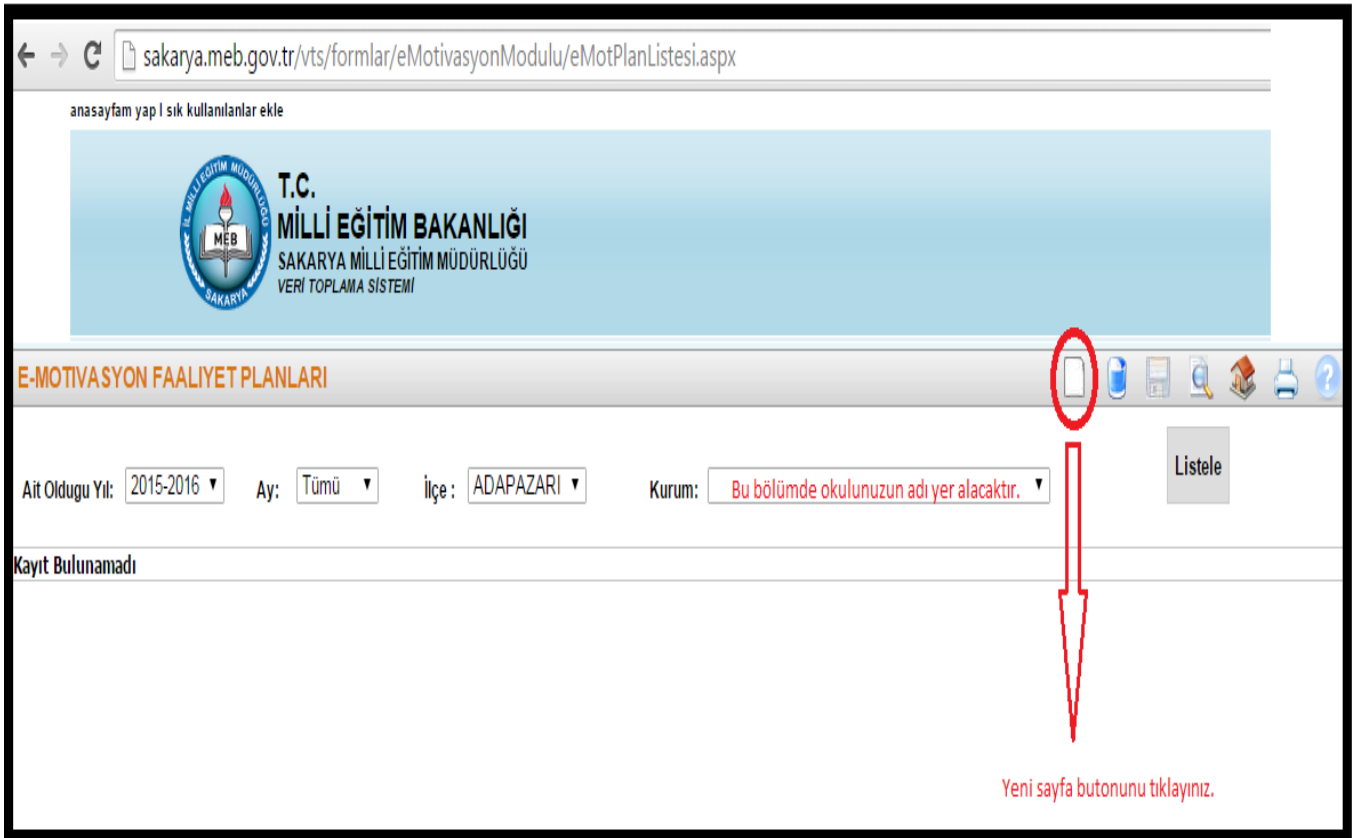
sakarya.meb.gov.tr/vts/formlar/eMotivasyonModulu/eMotPlanListesi.aspx

anasayfam yap | sık kullanılanlar ekle

İL MİLLİ EĞİTİM MÜDÜRLÜĞÜ MEB SAKARYA

T.C.
MİLLİ EĞİTİM BAKANLIĞI
SAKARYA MİLLİ EĞİTİM MÜDÜRLÜĞÜ
VERİ TOPLAMA SİSTEMİ

E-MOTIVASYON FAALIYET PLANLARI

Listele

Ait Oldugu Yıl: 2015-2016 Ay: Tümü İlçe : ADAPAZARI Kurum: Bu bölümde okulunuzun adı yer alacaktır.

Kayıt Bulunamadı

Yeni sayfa butonunu tıklayınız.